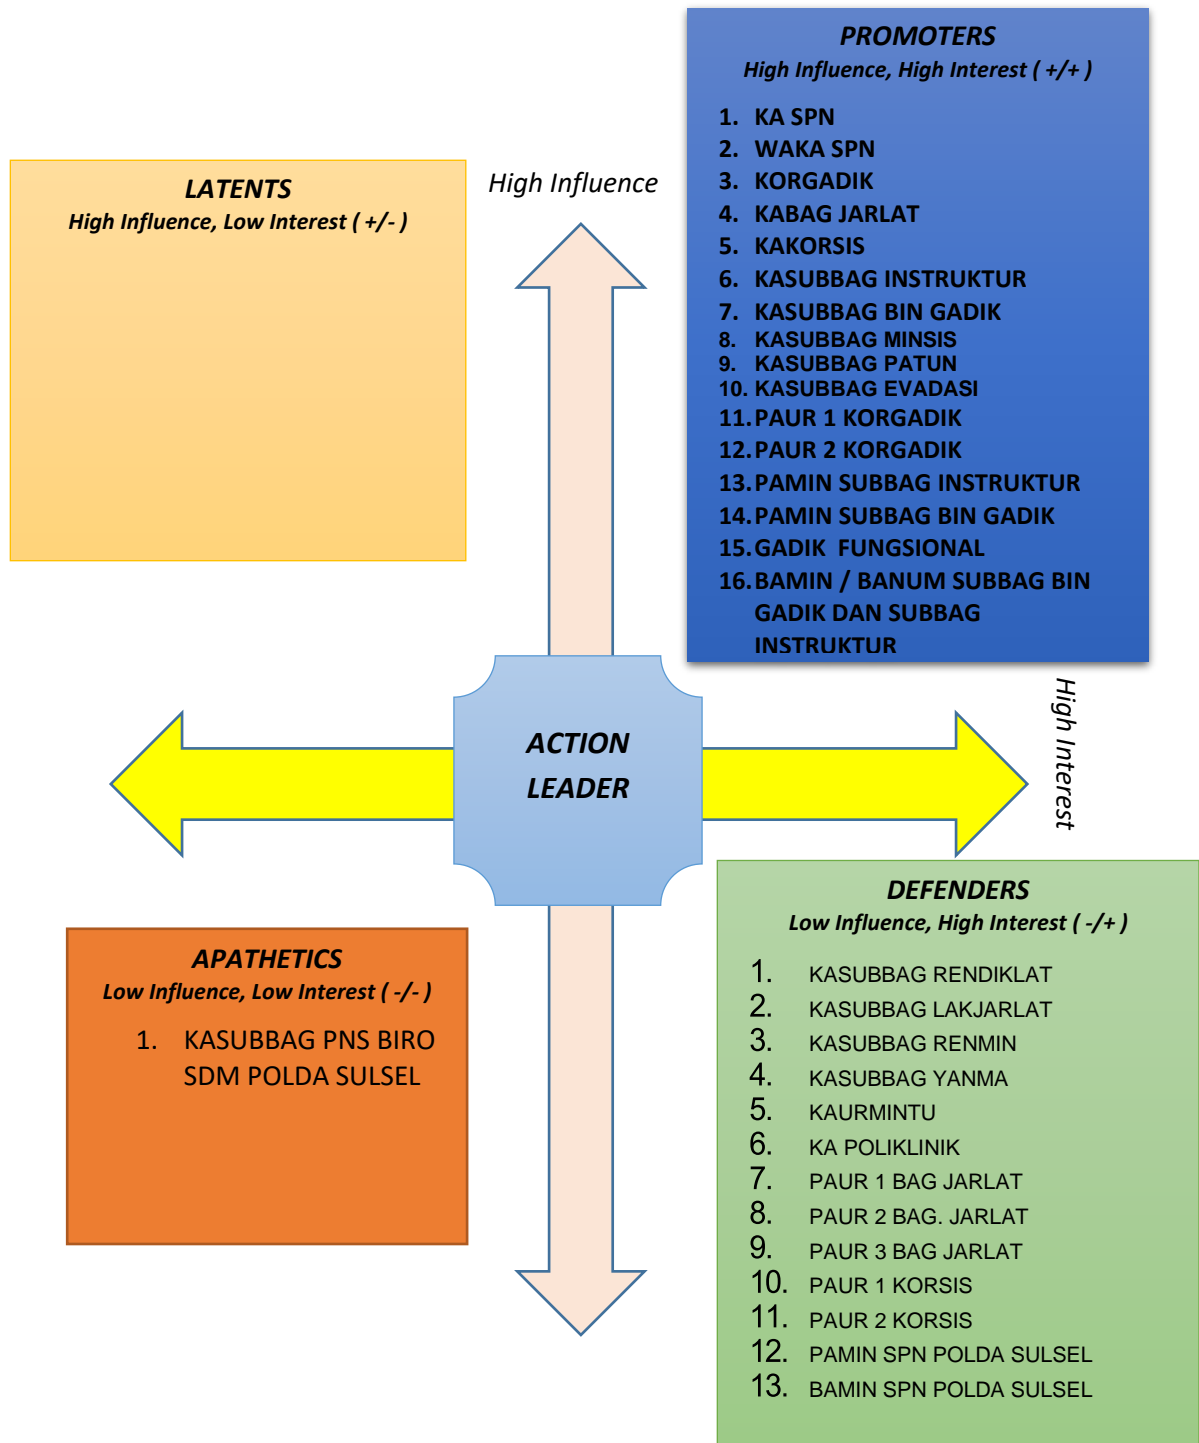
PROMOTERS
High Influence, High Interest ( +/+ )

1. KA SPN
2. WAKA SPN
3. KORGADIK
4. KABAG JARLAT
5. KAKORSIS
6. KASUBBAG INSTRUKTUR
7. KASUBBAG BIN GADIK
8. KASUBBAG MINSIS
9. KASUBBAG PATUN
10. KASUBBAG EVADASI
11. PAUR 1 KORGADIK
12. PAUR 2 KORGADIK
13. PAMIN SUBBAG INSTRUKTUR
14. PAMIN SUBBAG BIN GADIK
15. GADIK FUNGSIONAL
16. BAMIN / BANUM SUBBAG BIN GADIK DAN SUBBAG INSTRUKTUR

LATENTS
High Influence, Low Interest ( +/- )

High Influence

ACTION LEADER

High Interest

APATHETICS
Low Influence, Low Interest ( -/- )

1. KASUBBAG PNS BIRO SDM POLDA SULSEL

DEFENDERS
Low Influence, High Interest ( -/+ )

1. KASUBBAG RENDIKLAT
2. KASUBBAG LAKJARLAT
3. KASUBBAG RENMIN
4. KASUBBAG YANMA
5. KAURMINTU
6. KA POLIKLINIK
7. PAUR 1 BAG JARLAT
8. PAUR 2 BAG. JARLAT
9. PAUR 3 BAG JARLAT
10. PAUR 1 KORSIS
11. PAUR 2 KORSIS
12. PAMIN SPN POLDA SULSEL
13. BAMIN SPN POLDA SULSEL